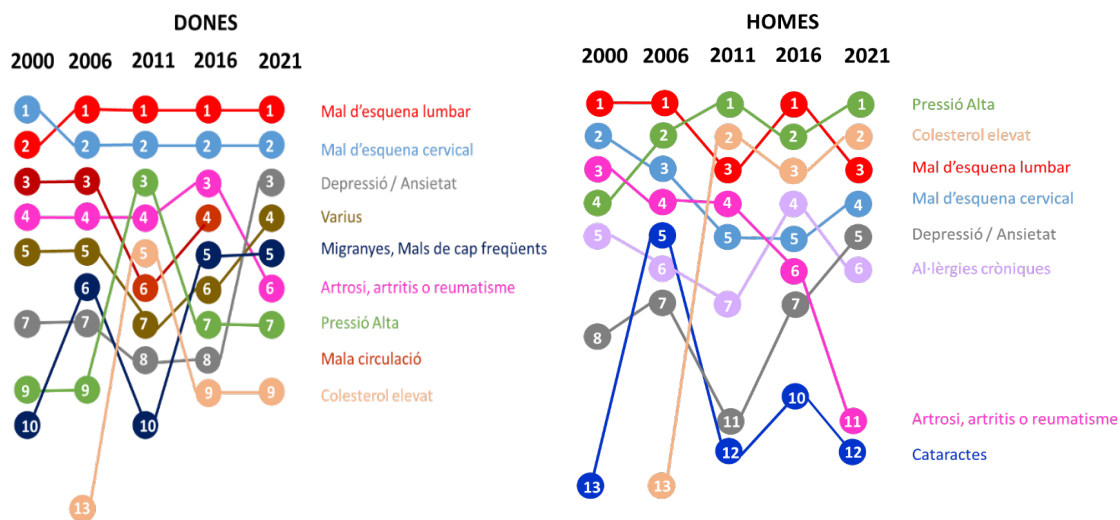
DONES

2000 2006 2011 2016 2021

1 1 1 1 1
2 2 2 2 2
3 3 3 3 3
4 4 4 4 4
5 5 5 5 5
6 6 6 6 6
7 7 7 7 7
8 8
9 9 9 9
10 10
13

Mal d'esquena lumbar
Mal d'esquena cervical
Depressió / Ansietat
Varius
Migranyes, Mals de cap freqüents
Artrosi, artritis o reumatisme
Pressió Alta
Mala circulació
Colesterol elevat

HOMES

2000 2006 2011 2016 2021

1 1 1 1 1
2 2 2 2 2
3 3 3 3 3
4 4 4 4 4
5 5 5 5 5
6 6 6
7 7 7
8
10
11 11
12 12
13 13

Pressió Alta
Colesterol elevat
Mal d'esquena lumbar
Mal d'esquena cervical
Depressió / Ansietat
Al·lèrgies cròniques
Artrosi, artritis o reumatisme
Cataractes